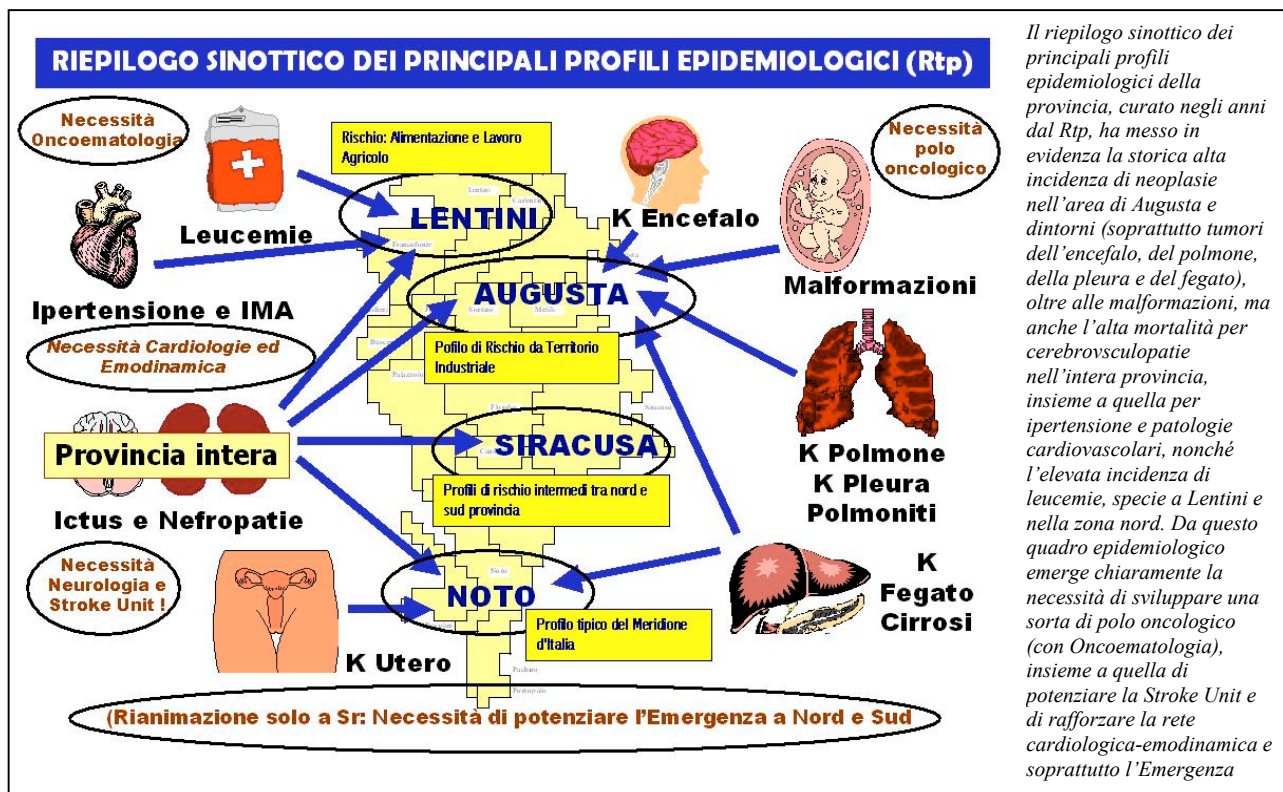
RIEPILOGO SINOTTICO DEI PRINCIPALI PROFILI EPIDEMIOLOGICI (Rtp)

Necessità Oncoematologia

Rischio: Alimentazione e Lavoro Agricolo

LENTINI

K Encefalo

Necessità polo oncologico

Leucemie

AUGUSTA

Malformazioni

Ipertensione e IMA

Necessità Cardiologie ed Emodinamica

Pofilo di Rischio da Territorio Industriale

Provincia intera

SIRACUSA

K Polmone
K Pleura
Polmoniti

Profili di rischio intermedi tra nord e sud provincia

Ictus e Nefropatie

Necessità Neurologia e Stroke Unit !

NOTO

K Fegato Cirrosi

Profilo tipico del Meridione d'Italia

K Utero

(Rianimazione solo a Sr: Necessità di potenziare l'Emergenza a Nord e Sud

Il riepilogo sinottico dei principali profili epidemiologici della provincia, curato negli anni dal Rtp, ha messo in evidenza la storica alta incidenza di neoplasie nell'area di Augusta e dintorni (soprattutto tumori dell'encefalo, del polmone, della pleura e del fegato), oltre alle malformazioni, ma anche l'alta mortalità per cerebrovsculopatie nell'intera provincia, insieme a quella per ipertensione e patologie cardiovascolari, nonché l'elevata incidenza di leucemie, specie a Lentini e nella zona nord. Da questo quadro epidemiologico emerge chiaramente la necessità di sviluppare una sorta di polo oncologico (con Oncoematologia), insieme a quella di potenziare la Stroke Unit e di rafforzare la rete cardiologica-emodinamica e soprattutto l'Emergenza